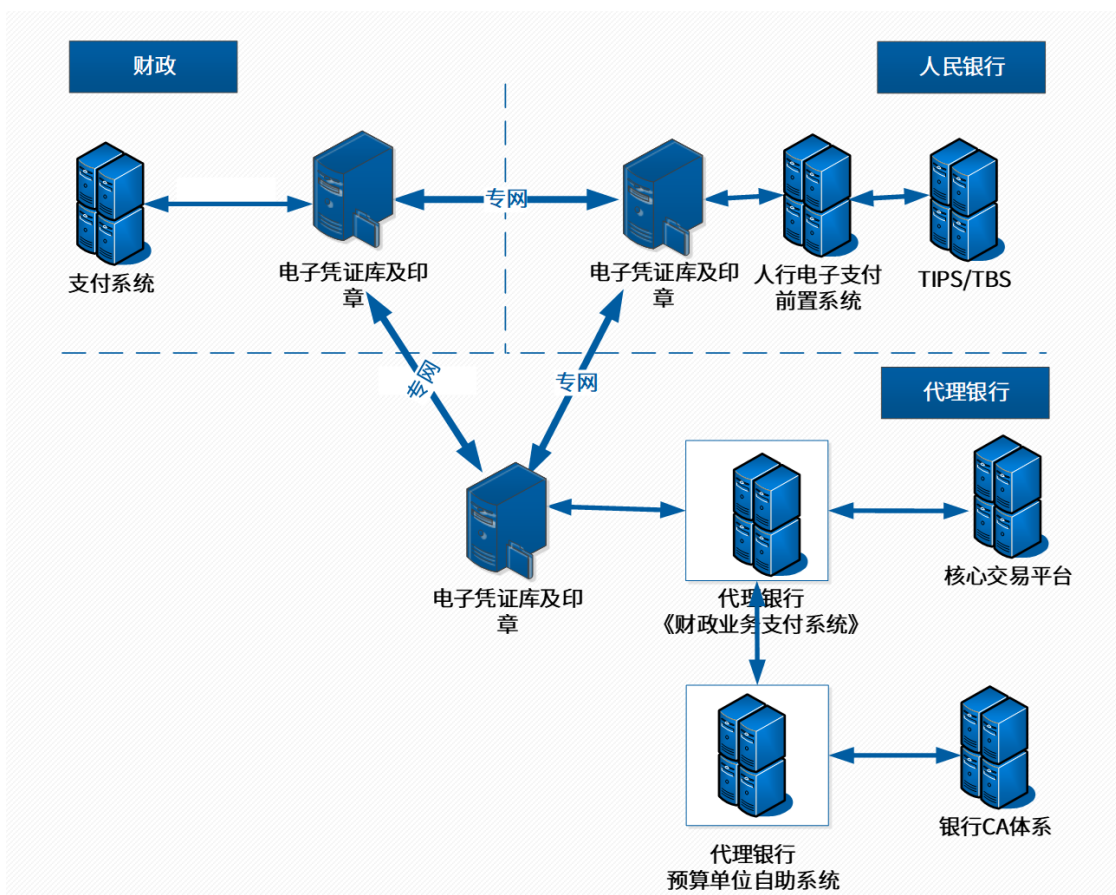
财政

人民银行

专网

支付系统

电子凭证库及印章

电子凭证库及印章

人行电子支付前置系统

TIPS/TBS

专网

专网

代理银行

电子凭证库及印章

代理银行《财政业务支付系统》

核心交易平台

代理银行预算单位自助系统

银行CA体系